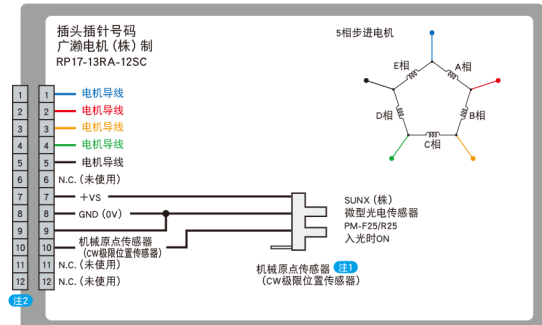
插头插针号码
广濑电机（株）制
RP17-13RA-12SC

5相步进电机

E相
A相
D相
B相
C相

| 1 | 1 | 电机导线 |
|---|---|---|
| 2 | 2 | 电机导线 |
| 3 | 3 | 电机导线 |
| 4 | 4 | 电机导线 |
| 5 | 5 | 电机导线 |
| 6 | 6 | N.C.（未使用） |
| 7 | 7 | +VS |
| 8 | 8 | GND（0V） |
| 9 | 9 | |
| 10 | 10 | 机械原点传感器（CW极限位置传感器） |
| 11 | 11 | N.C.（未使用） |
| 12 | 12 | N.C.（未使用） |

注2

SUNX（株）
微型光电传感器
PM-F25/R25
入光时ON

机械原点传感器 注1
（CW极限位置传感器）